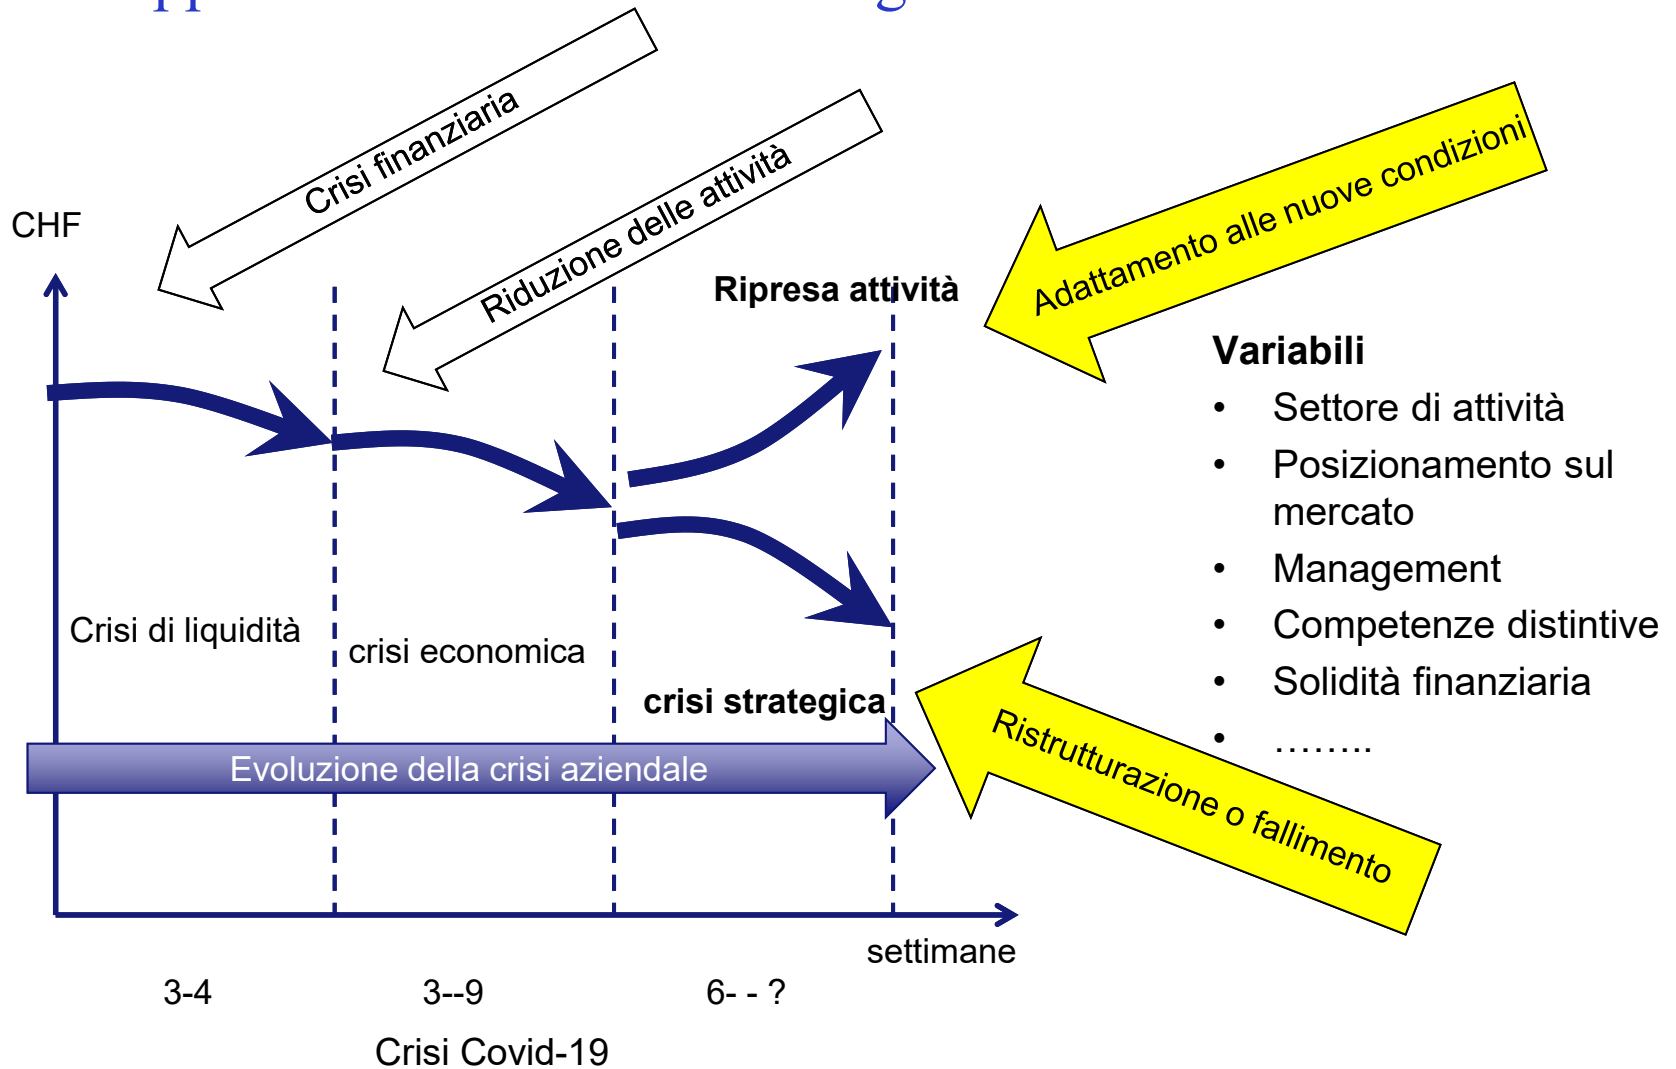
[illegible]

Crisi finanziaria

Riduzione delle attività

Adattamento alle nuove condizioni

CHF

Ripresa attività

Variabili
- Settore di attività
- Posizionamento sul mercato
- Management
- Competenze distintive
- Solidità finanziaria
- ……..

Crisi di liquidità

crisi economica

crisi strategica

Ristrutturazione o fallimento

Evoluzione della crisi aziendale

settimane

3-4

3--9

6- - ?

Crisi Covid-19